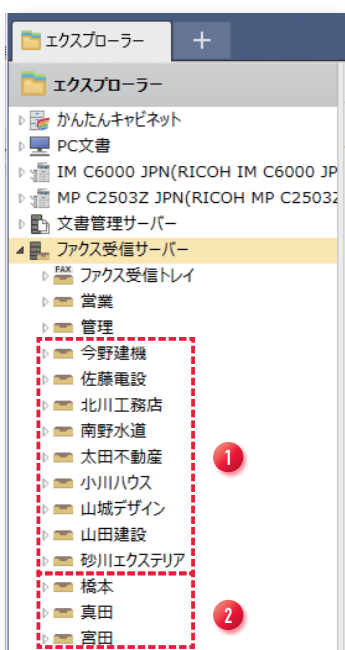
エクスプローラー +

エクスプローラー

かんたんキャビネット

PC文書

IM C6000 JPN(RICOH IM C6000 JP

MP C2503Z JPN(RICOH MP C2503Z

文書管理サーバー

ファクス受信サーバー

FAX ファクス受信トレイ

営業

管理

今野建機

佐藤電設

北川工務店

南野水道

太田不動産

小川ハウス

山城デザイン

山田建設

砂川エクステリア

1

橋本

真田

宮田

2